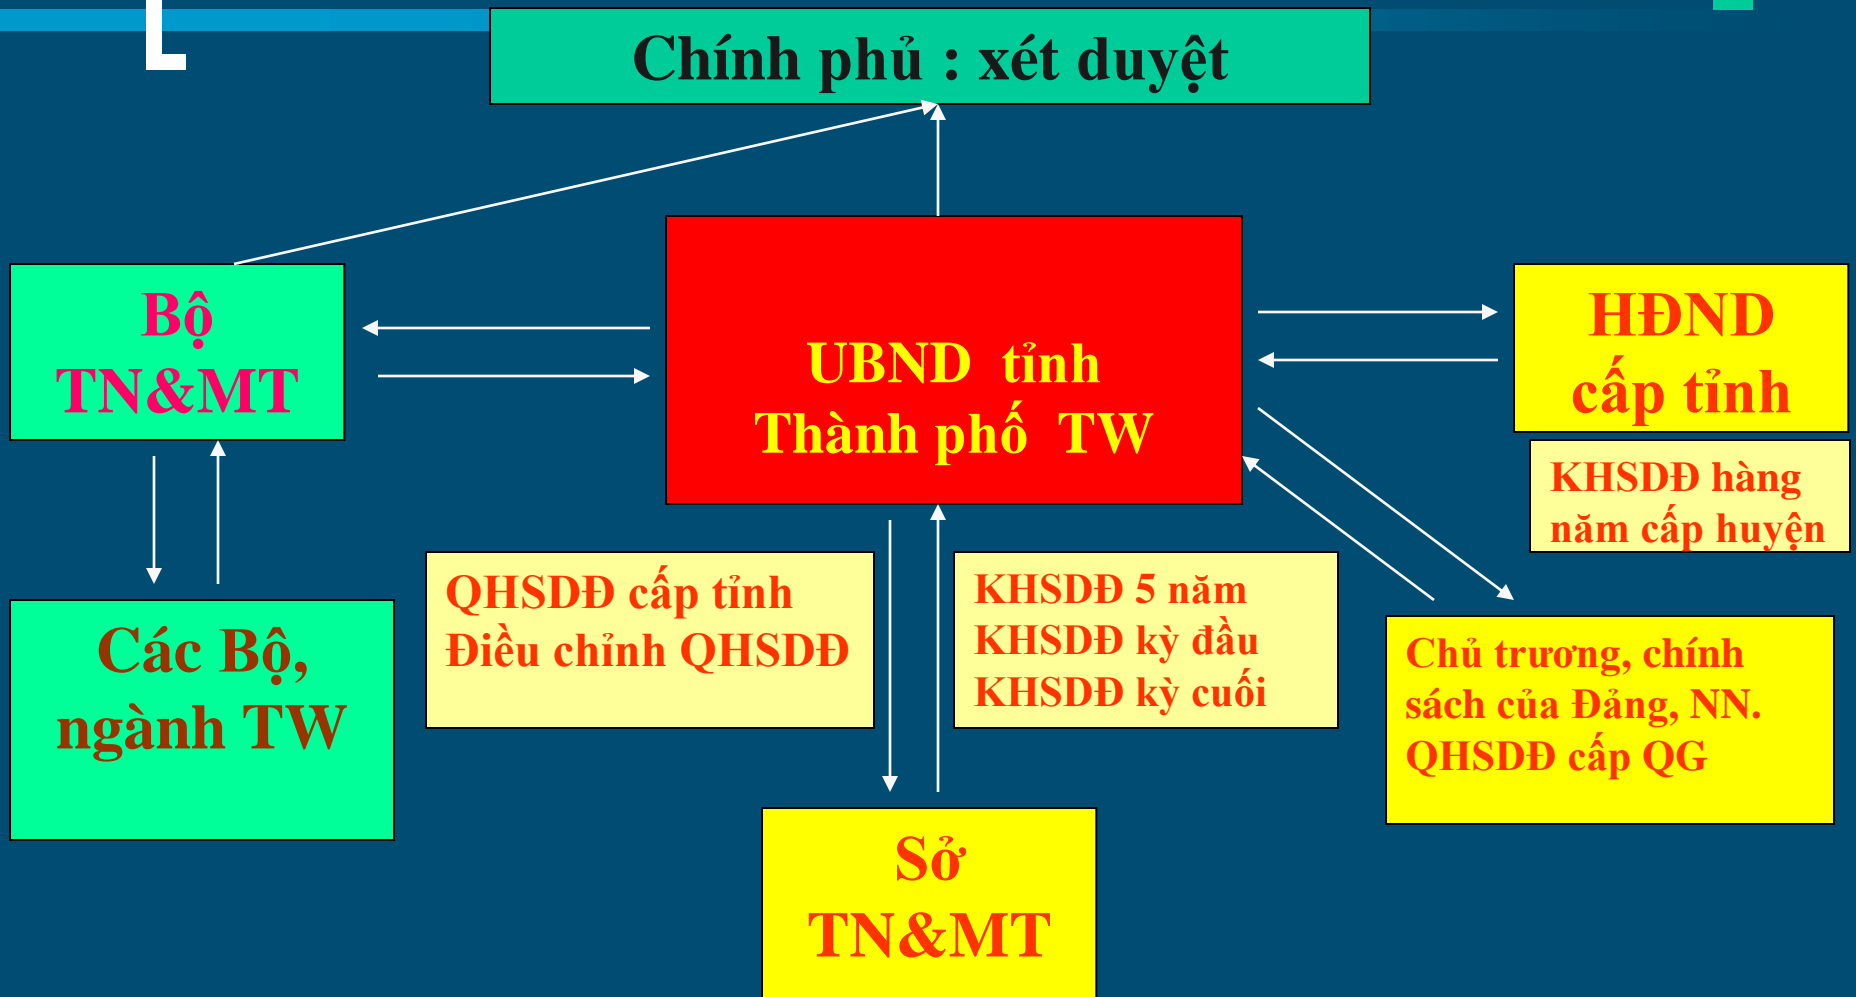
Chính phủ : xét duyệt

Bộ TN&MT

UBND tỉnh Thành phố TW

HĐND cấp tỉnh

KHSDĐ hàng năm cấp huyện

Các Bộ, ngành TW

QHSDĐ cấp tỉnh Điều chỉnh QHSDĐ

KHSDĐ 5 năm KHSDĐ kỳ đầu KHSDĐ kỳ cuối

Chủ trương, chính sách của Đảng, NN. QHSDĐ cấp QG

Sở TN&MT